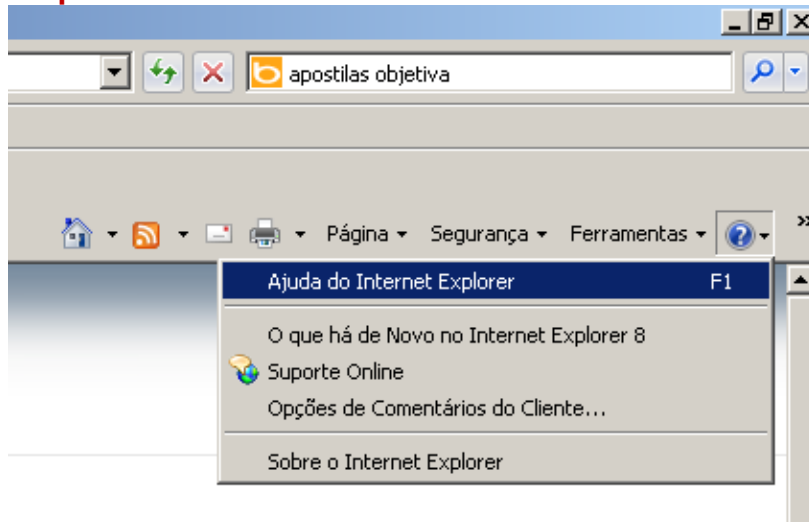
apostilas objetiva

Página ▾ Segurança ▾ Ferramentas ▾

Ajuda do Internet Explorer F1

O que há de Novo no Internet Explorer 8

Suporte Online

Opções de Comentários do Cliente...

Sobre o Internet Explorer